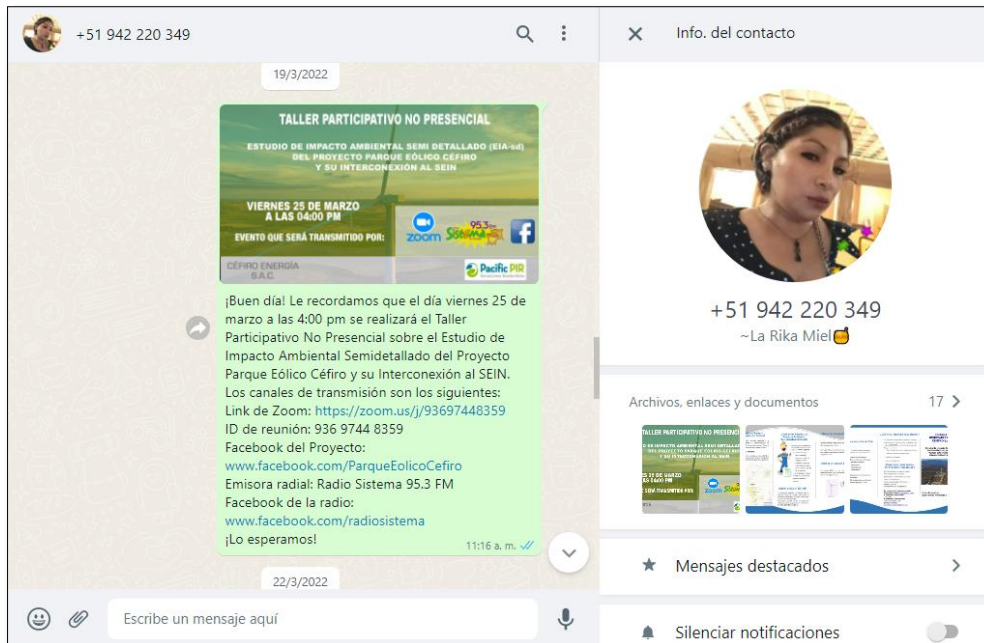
+51 942 220 349

19/3/2022

TALLER PARTICIPATIVO NO PRESENCIAL

ESTUDIO DE IMPACTO AMBIENTAL SEMI DETALLADO (EIA-sd) DEL PROYECTO PARQUE EÓLICO CÉFIRO Y SU INTERCONEXIÓN AL SEIN

VIERNES 25 DE MARZO A LAS 04:00 PM

EVENTO QUE SERÁ TRANSMITIDO POR:

zoom 95.3 Sistema

CÉFIRO ENERGÍA S.A.C.

Pacific PIR

¡Buen día! Le recordamos que el día viernes 25 de marzo a las 4:00 pm se realizará el Taller Participativo No Presencial sobre el Estudio de Impacto Ambiental Semidetallado del Proyecto Parque Eólico Céfiro y su Interconexión al SEIN.
Los canales de transmisión son los siguientes:
Link de Zoom: https://zoom.us/j/93697448359
ID de reunión: 936 9744 8359
Facebook del Proyecto:
www.facebook.com/ParqueEolicoCefiro
Emisora radial: Radio Sistema 95.3 FM
Facebook de la radio:
www.facebook.com/radiosistema
¡Lo esperamos!
11:16 a. m.

22/3/2022

Escribe un mensaje aquí

Info. del contacto

+51 942 220 349
~La Rika Miel

Archivos, enlaces y documentos 17

Mensajes destacados

Silenciar notificaciones